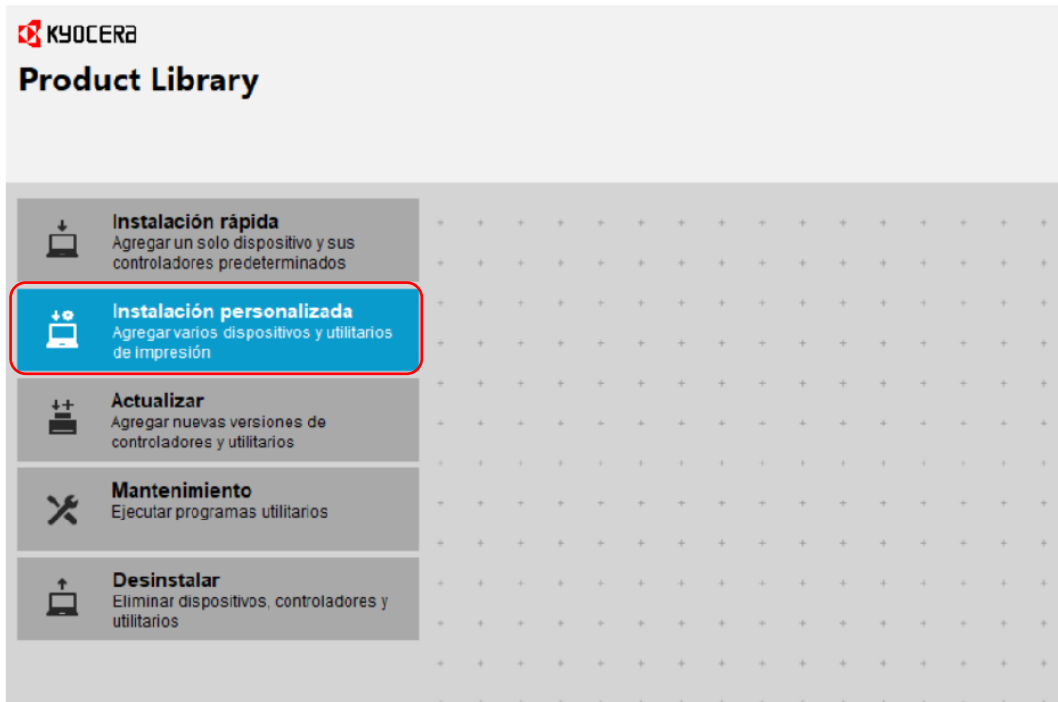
KYOCERA

Product Library

Instalación rápida
Agregar un solo dispositivo y sus controladores predeterminados

Instalación personalizada
Agregar varios dispositivos y utilitarios de impresión

Actualizar
Agregar nuevas versiones de controladores y utilitarios

Mantenimiento
Ejecutar programas utilitarios

Desinstalar
Eliminar dispositivos, controladores y utilitarios